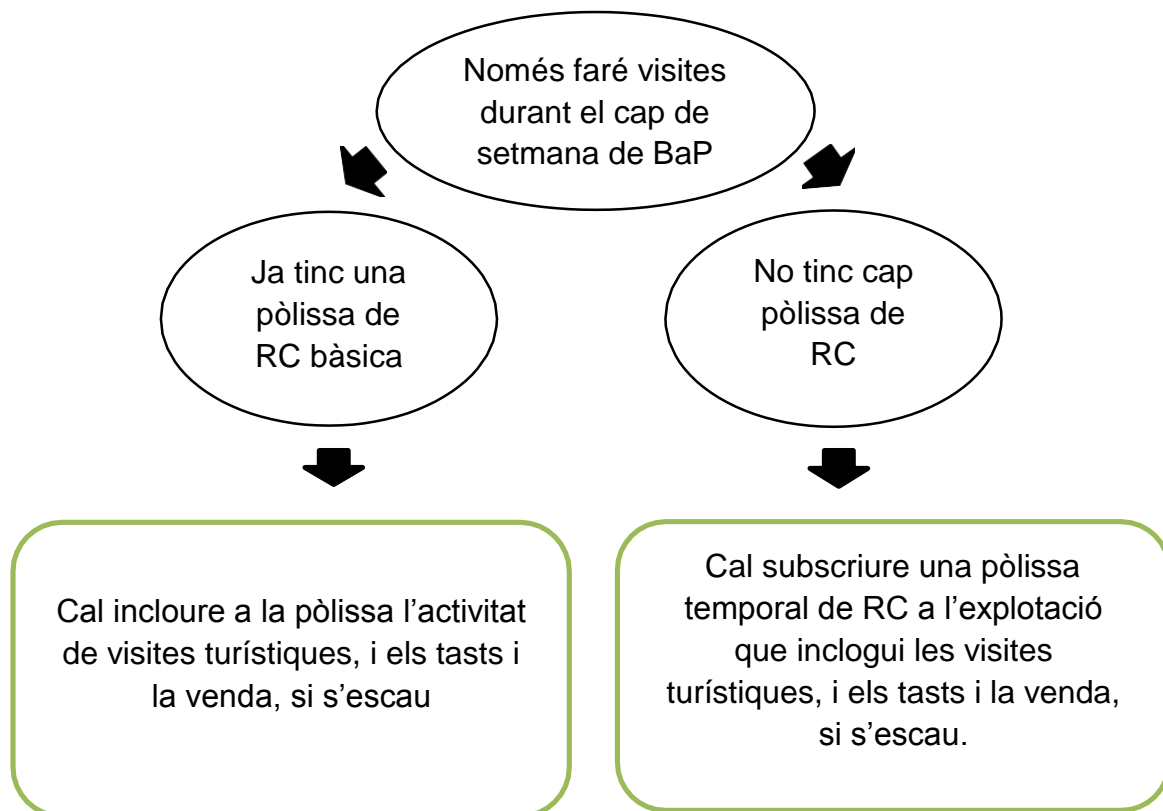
Només faré visites durant el cap de setmana de BaP

Ja tinc una pòlissa de RC bàsica

No tinc cap pòlissa de RC

Cal incloure a la pòlissa l'activitat de visites turístiques, i els tasts i la venda, si s'escau

Cal subscriure una pòlissa temporal de RC a l'explotació que inclogui les visites turístiques, i els tasts i la venda, si s'escau.